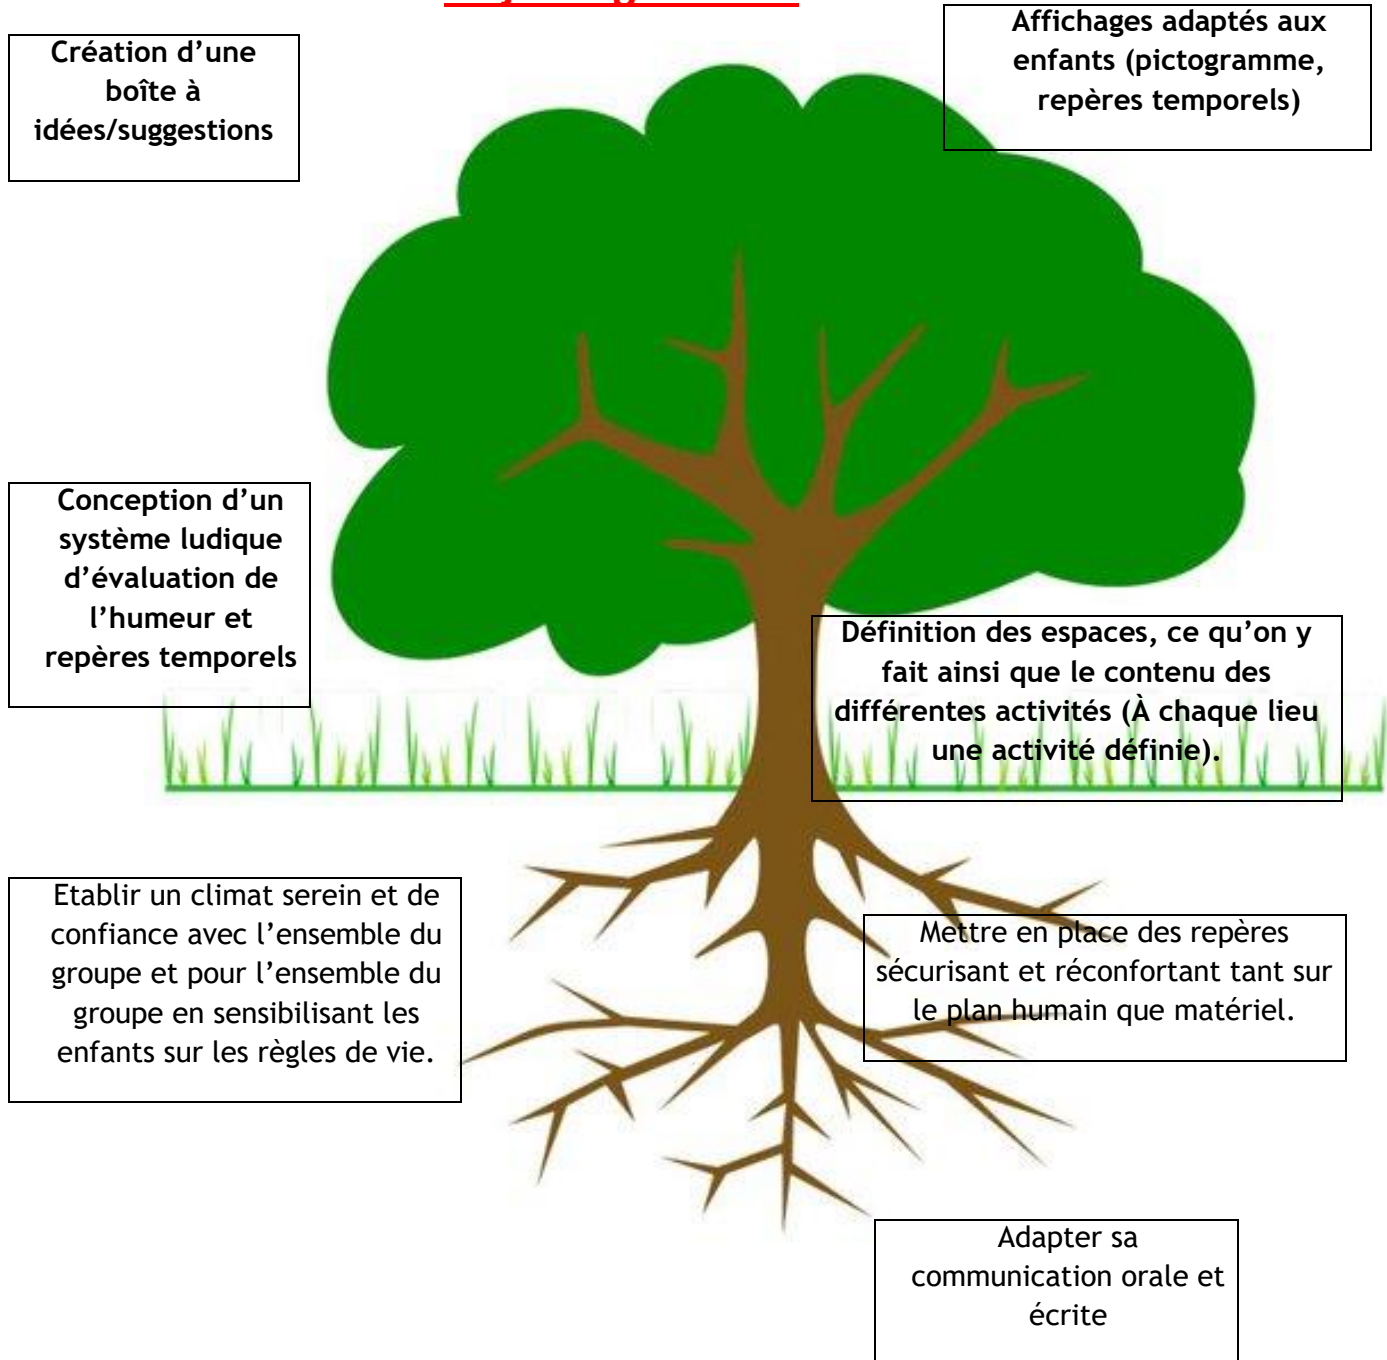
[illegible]

Création d'une boîte à idées/suggestions

Affichages adaptés aux enfants (pictogramme, repères temporels)

Conception d'un système ludique d'évaluation de l'humeur et repères temporels

Définition des espaces, ce qu'on y fait ainsi que le contenu des différentes activités (À chaque lieu une activité définie).

Etablir un climat serein et de confiance avec l'ensemble du groupe et pour l'ensemble du groupe en sensibilisant les enfants sur les règles de vie.

Mettre en place des repères sécurisant et réconfortant tant sur le plan humain que matériel.

Adapter sa communication orale et écrite